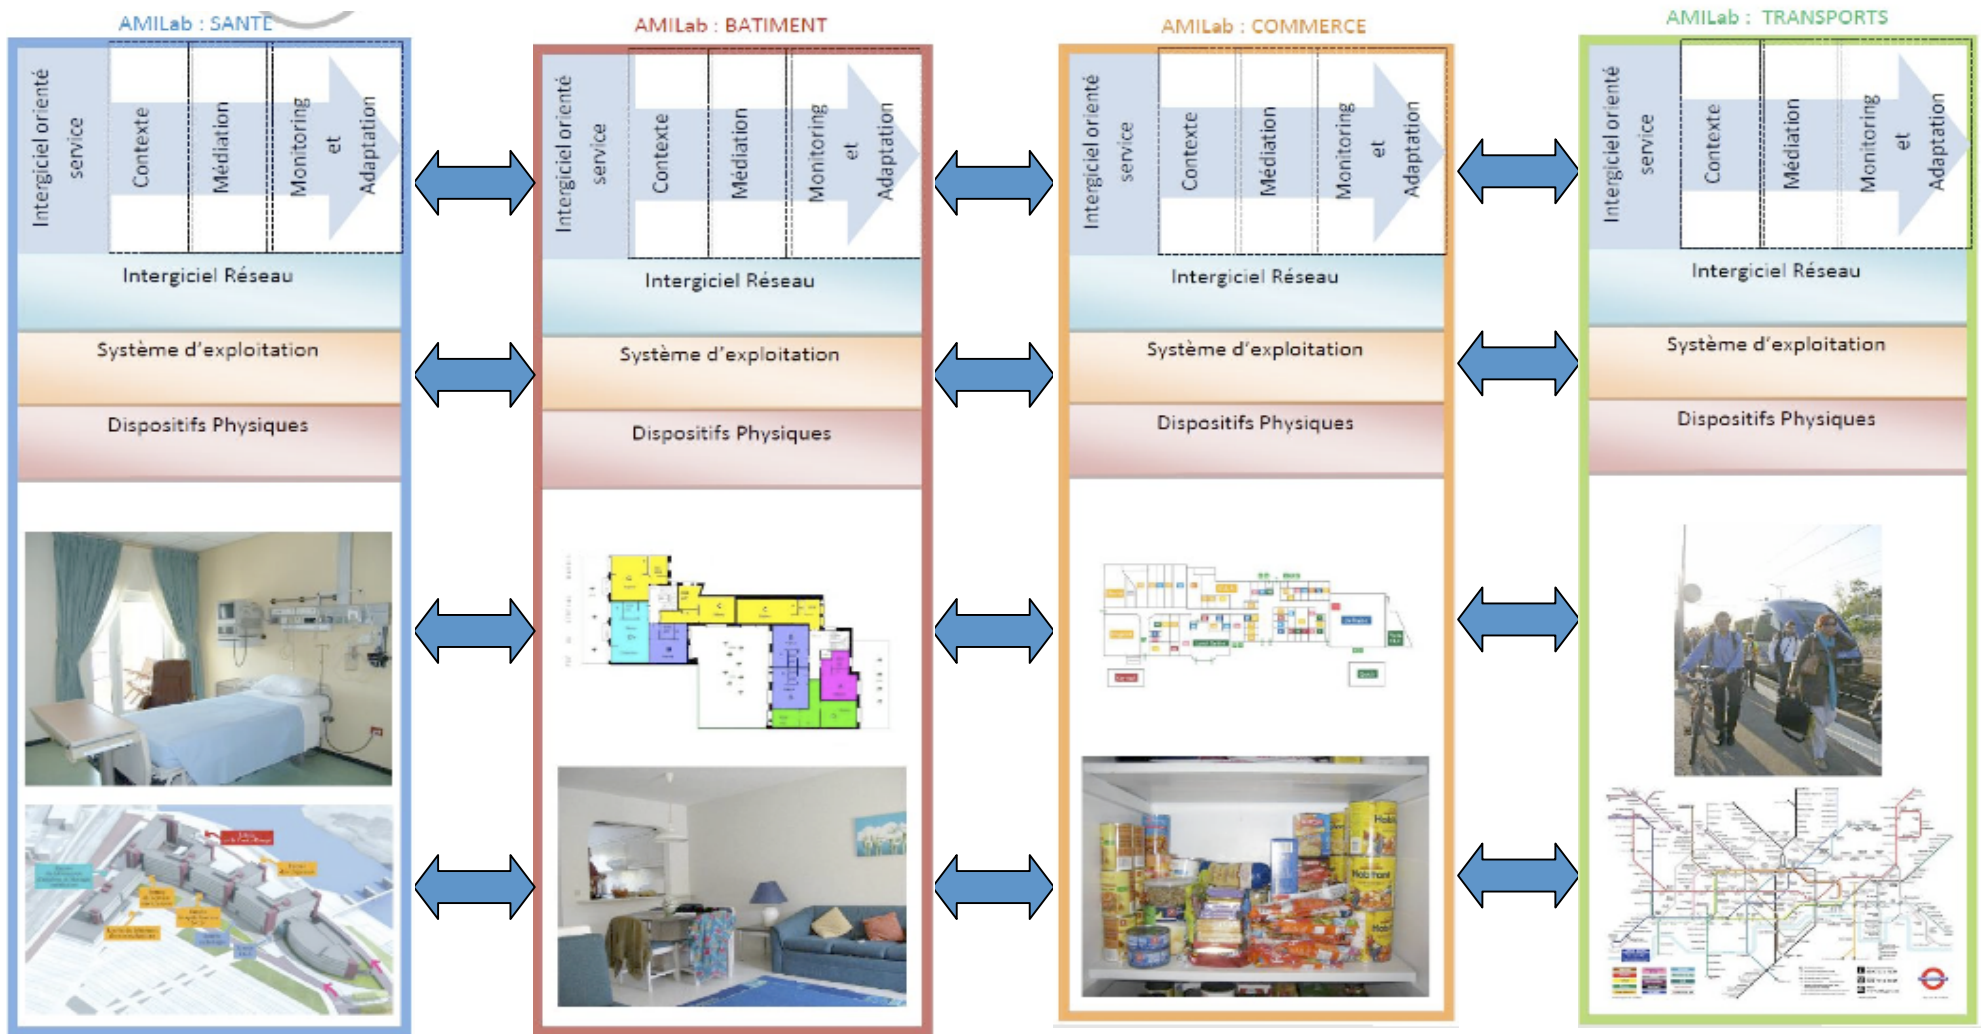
AMILab : SANTE

Intergiciel orienté service

Contexte

Médiation

Monitoring et Adaptation

Intergiciel Réseau

Système d'exploitation

Dispositifs Physiques

AMILab : BATIMENT

Intergiciel orienté service

Contexte

Médiation

Monitoring et Adaptation

Intergiciel Réseau

Système d'exploitation

Dispositifs Physiques

AMILab : COMMERCE

Intergiciel orienté service

Contexte

Médiation

Monitoring et Adaptation

Intergiciel Réseau

Système d'exploitation

Dispositifs Physiques

AMILab : TRANSPORTS

Intergiciel orienté service

Contexte

Médiation

Monitoring et Adaptation

Intergiciel Réseau

Système d'exploitation

Dispositifs Physiques